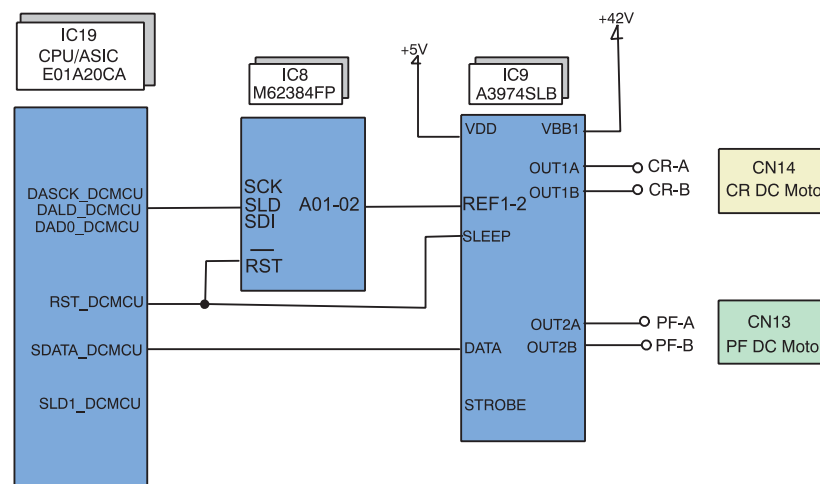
IC19
CPU/ASIC
E01A20CA

DASCK_DCMCU
DALD_DCMCU
DAD0_DCMCU

RST_DCMCU

SDATA_DCMCU

SLD1_DCMCU

IC8
M62384FP

SCK
SLD
SDI
A01-02
$\overline{RST}$

+5V

+42V

IC9
A3974SLB

VDD
VBB1
OUT1A
OUT1B
REF1-2
SLEEP
OUT2A
OUT2B
DATA
STROBE

CR-A
CR-B
PF-A
PF-B

CN14
CR DC Moto

CN13
PF DC Moto